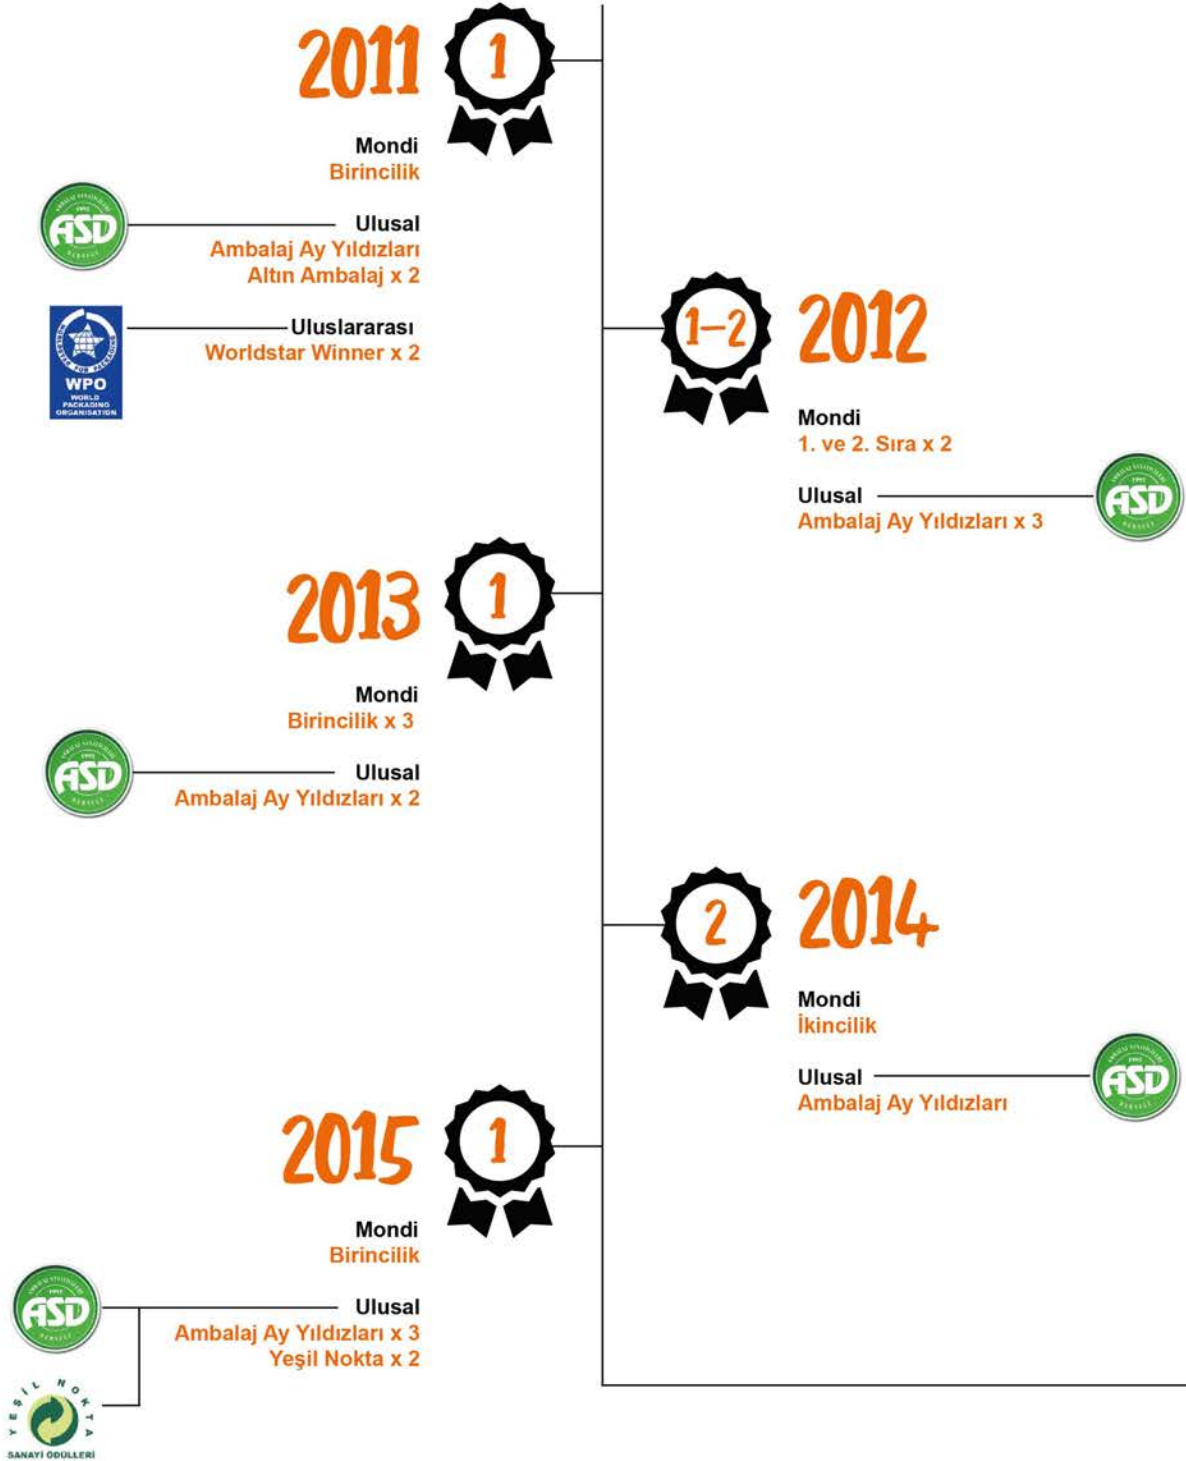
2011
1
Mondi
Birincilik

ASD
Ulusal
Ambalaj Ay Yıldızları
Altın Ambalaj x 2

WPO WORLD PACKAGING ORGANISATION
Uluslararası
Worldstar Winner x 2

1–2
2012
Mondi
1. ve 2. Sıra x 2

Ulusal
Ambalaj Ay Yıldızları x 3
ASD

2013
1
Mondi
Birincilik x 3

ASD
Ulusal
Ambalaj Ay Yıldızları x 2

2
2014
Mondi
İkincilik

Ulusal
Ambalaj Ay Yıldızları
ASD

2015
1
Mondi
Birincilik

ASD
Ulusal
Ambalaj Ay Yıldızları x 3
Yeşil Nokta x 2

YEŞİL NOKTA
SANAYİ ÖDÜLLERİ